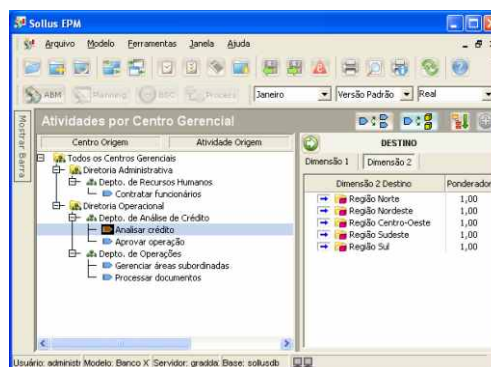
Sollus EPM

Arquivo Modelo Ferramentas Janela Ajuda

ABM Planning BSC Process Janeiro Versão Padrão Real

Mostrar Barra

Atividades por Centro Gerencial

Centro Origem | Atividade Origem

Todos os Centros Gerenciais
Diretoria Administrativa
Depto. de Recursos Humanos
Contratar funcionários
Diretoria Operacional
Depto. de Análise de Crédito
Analisar crédito
Aprovar operação
Depto. de Operações
Gerenciar áreas subordinadas
Processar documentos

DESTINO

Dimensão 1 | Dimensão 2

| Dimensão 2 Destino | Ponderador |
|---|---|
| Região Norte | 1,00 |
| Região Nordeste | 1,00 |
| Região Centro-Oeste | 1,00 |
| Região Sudeste | 1,00 |
| Região Sul | 1,00 |

Usuário: administr Modelo: Banco X Servidor: gradda Base: sollusdb